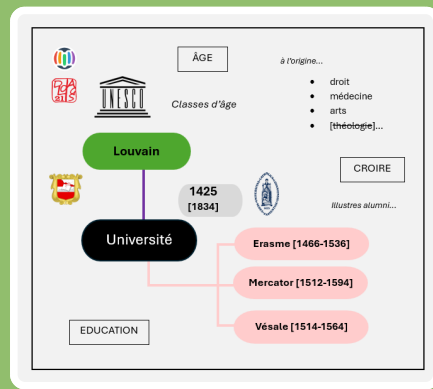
ÂGE

à l'origine...

- droit
- médecine
- arts
- [~~théologie~~]...

UNESCO

Classes d'âge

Louvain

CROIRE

1425
[1834]

Illustres alumni...

Université

Erasme [1466-1536]

Mercator [1512-1594]

EDUCATION

Vésale [1514-1564]